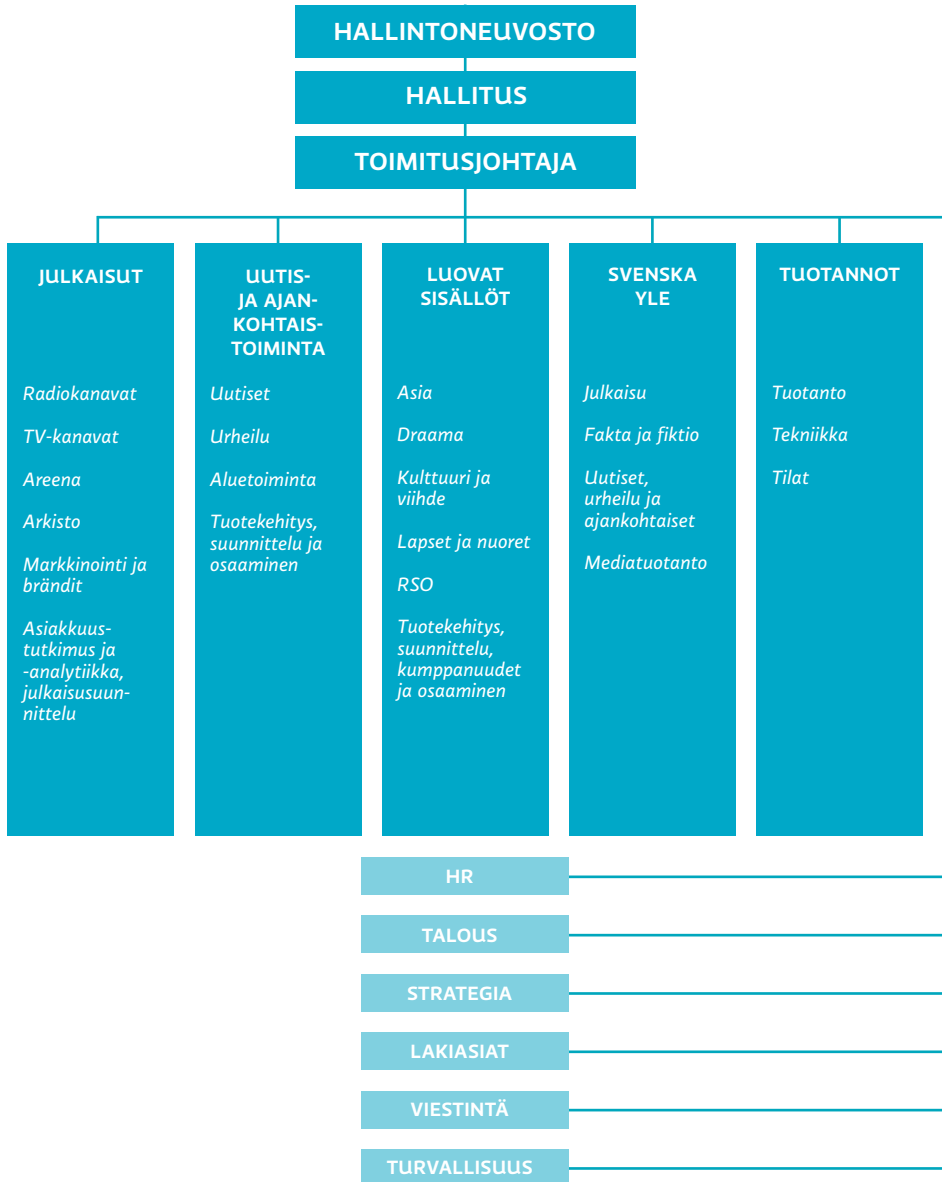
HALLINTONEUVOSTO

HALLITUS

TOIMITUSJOHTAJA

JULKAISUT

Radiokanavat

TV-kanavat

Areena

Arkisto

Markkinointi ja brändit

Asiakkuustutkimus ja -analytiikka, julkaisusuunnittelu

UUTIS- JA AJANKOHTAISTOIMINTA

Uutiset

Urheilu

Aluetoiminta

Tuotekehitys, suunnittelu ja osaaminen

LUOVAT SISÄLLÖT

Asia

Draama

Kulttuuri ja viihde

Lapset ja nuoret

RSO

Tuotekehitys, suunnittelu, kumppanuudet ja osaaminen

SVENSKA YLE

Julkaisu

Fakta ja fiktio

Uutiset, urheilu ja ajankohtaiset

Mediatuotanto

TUOTANNOT

Tuotanto

Tekniikka

Tilat

HR

TALOUS

STRATEGIA

LAKIASIAT

VIESTINTÄ

TURVALLISUUS